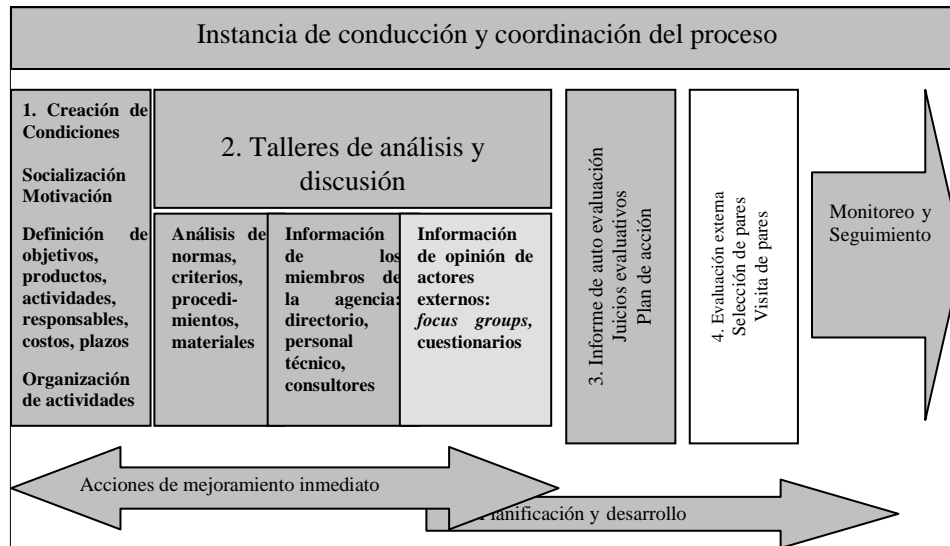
Instancia de conducción y coordinación del proceso

1. Creación de Condiciones

Socialización Motivación

Definición de objetivos, productos, actividades, responsables, costos, plazos

Organización de actividades

2. Talleres de análisis y discusión

Análisis de normas, criterios, procedimientos, materiales

Información de los miembros de la agencia: directorio, personal técnico, consultores

Información de opinión de actores externos: *focus groups,* cuestionarios

3. Informe de auto evaluación
Juicios evaluativos
Plan de acción

4. Evaluación externa
Selección de pares
Visita de pares

Monitoreo y Seguimiento

Acciones de mejoramiento inmediato

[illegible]lanificación y desarrollo